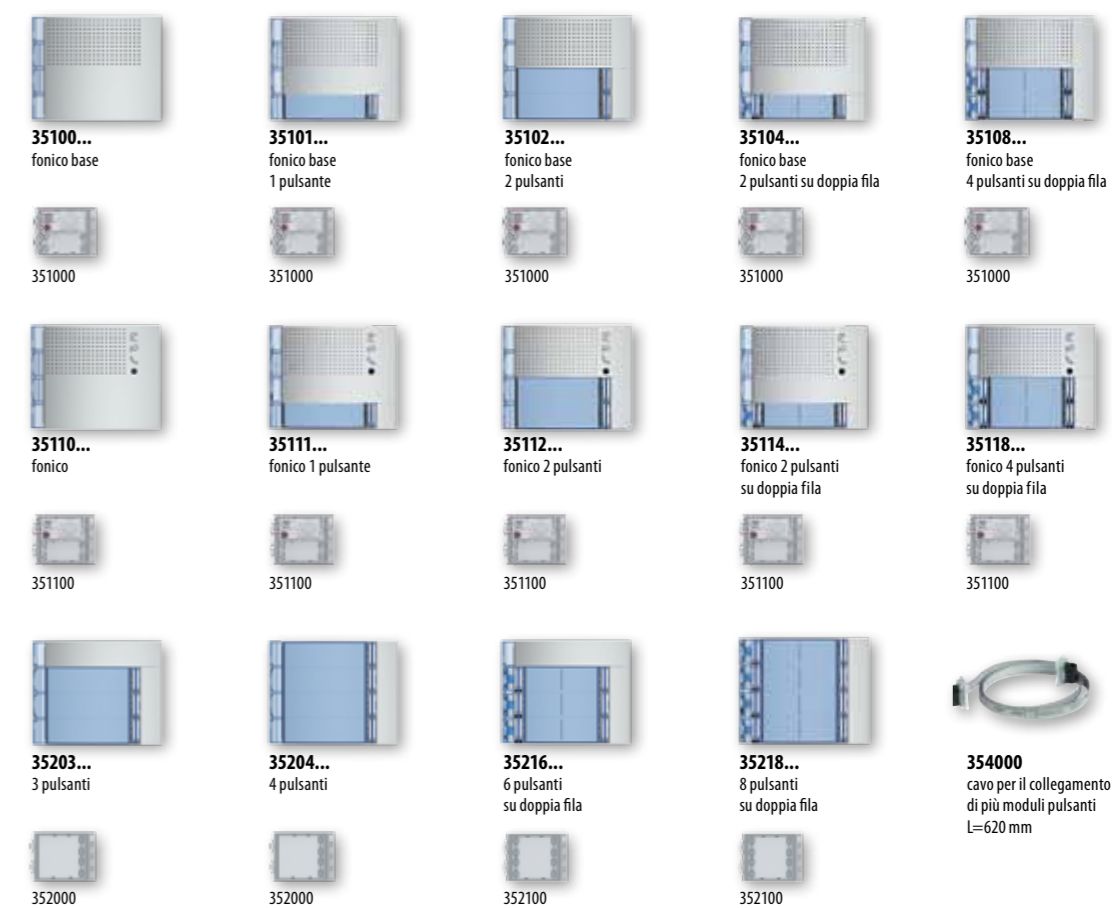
**35100...**
fonico base

351000

**35101...**
fonico base
1 pulsante

351000

**35102...**
fonico base
2 pulsanti

351000

**35104...**
fonico base
2 pulsanti su doppia fila

351000

**35108...**
fonico base
4 pulsanti su doppia fila

351000

**35110...**
fonico

351100

**35111...**
fonico 1 pulsante

351100

**35112...**
fonico 2 pulsanti

351100

**35114...**
fonico 2 pulsanti
su doppia fila

351100

**35118...**
fonico 4 pulsanti
su doppia fila

351100

**35203...**
3 pulsanti

352000

**35204...**
4 pulsanti

352000

**35216...**
6 pulsanti
su doppia fila

352100

**35218...**
8 pulsanti
su doppia fila

352100

**354000**
cavo per il collegamento di più moduli pulsanti
L=620 mm